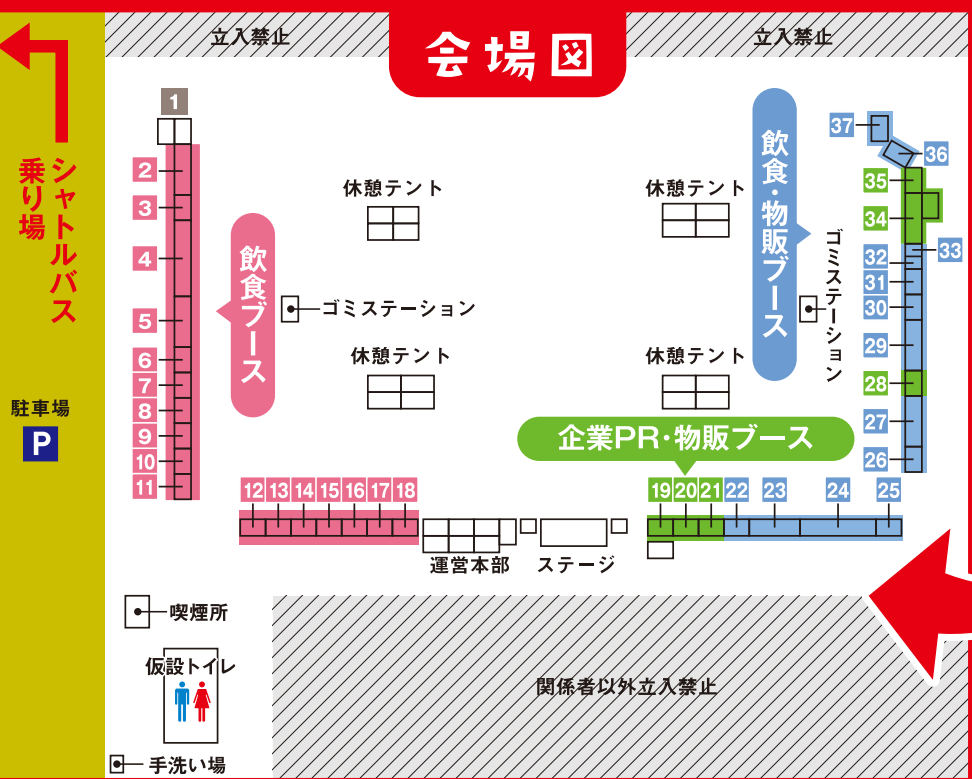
立入禁止

会場図

立入禁止

シャトルバス乗り場

駐車場

P

1

2

3

4

5

6

7

8

9

10

11

飲食ブース

休憩テント

ゴミステーション

休憩テント

休憩テント

休憩テント

飲食・物販ブース

ゴミステーション

37

36

35

34

33

32

31

30

29

28

27

26

企業PR・物販ブース

12 13 14 15 16 17 18

19 20 21 22 23 24 25

運営本部

ステージ

喫煙所

仮設トイレ

関係者以外立入禁止

手洗い場